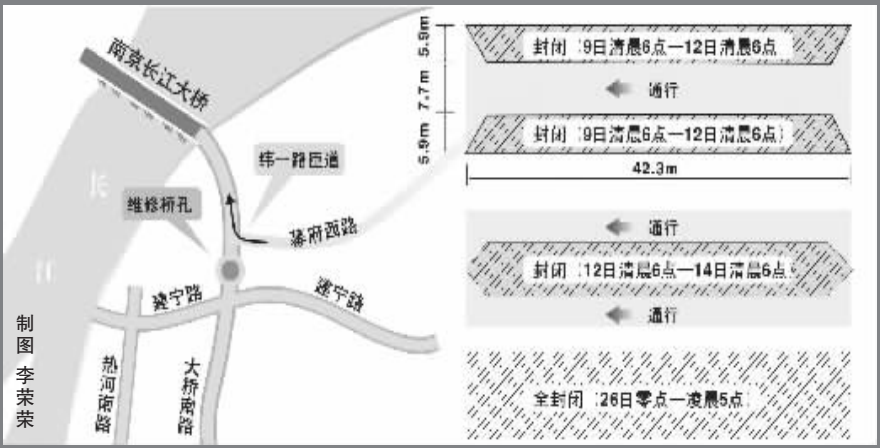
南京长江大桥

纬一路匝道

长

江

维修桥孔

幕府西路

建宁路

建宁路

热河南路

大桥南路

制图 李荣荣

5.9m

7.7m

5.9m

封闭 9日清晨6点—12日清晨6点

通行

封闭 9日清晨6点—12日清晨6点

42.3m

通行

封闭 12日清晨6点—14日清晨6点

通行

全封闭 26日零点—凌晨5点